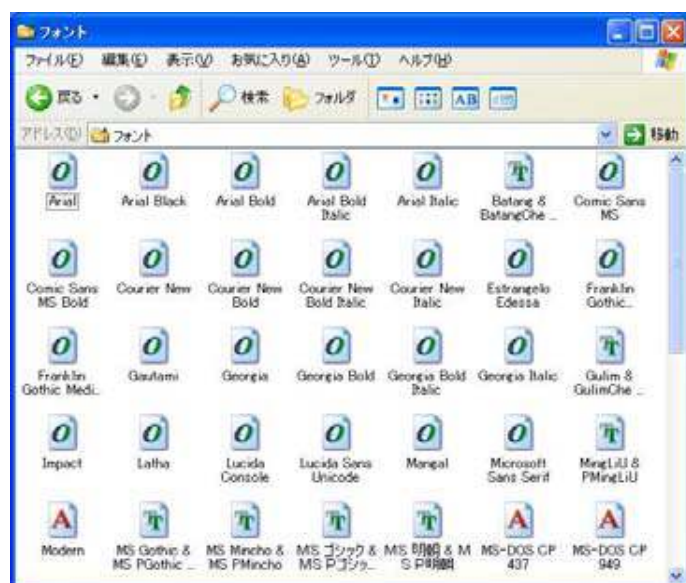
フォント

ファイル(F) 編集(E) 表示(V) お気に入り(A) ツール(T) ヘルプ(H)

戻る 検索 フォルダ

アドレス(D) フォント 移動

Arial
Arial Black
Arial Bold
Arial Bold Italic
Arial Italic
Batang & BatangChe ...
Comic Sans MS
Comic Sans MS Bold
Courier New
Courier New Bold
Courier New Bold Italic
Courier New Italic
Estrangelo Edessa
Franklin Gothic...
Franklin Gothic Medi...
Gautami
Georgia
Georgia Bold
Georgia Bold Italic
Georgia Italic
Gulim & GulimChe ...
Impact
Latha
Lucida Console
Lucida Sans Unicode
Mangal
Microsoft Sans Serif
MingLiU & PMingLiU
Modern
MS Gothic & MS PGothic ...
MS Mincho & MS PMincho
MS ゴシック & MS Pゴシッ...
MS 明朝 & MS P明朝
MS-DOS CP 437
MS-DOS CP 949